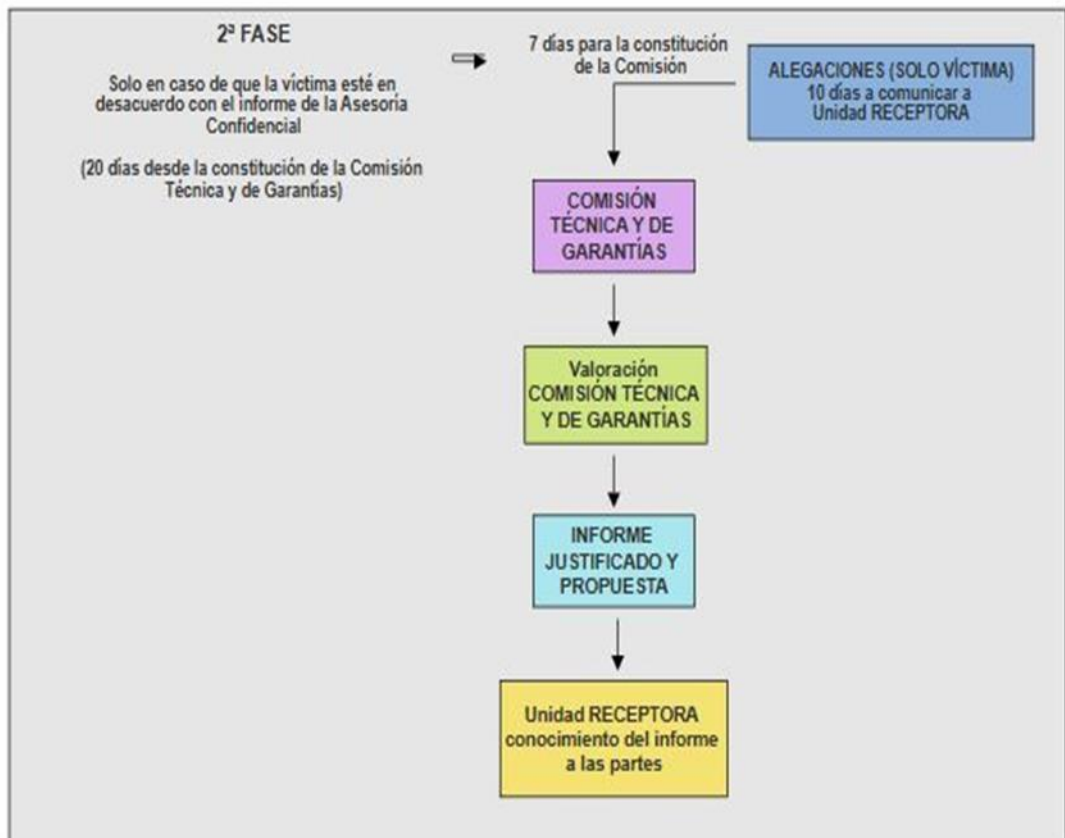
2ª FASE

Solo en caso de que la víctima esté en desacuerdo con el informe de la Asesoría Confidencial

(20 días desde la constitución de la Comisión Técnica y de Garantías)

7 días para la constitución de la Comisión

ALEGACIONES (SOLO VÍCTIMA) 10 días a comunicar a Unidad RECEPTORA

COMISIÓN TÉCNICA Y DE GARANTÍAS

Valoración COMISIÓN TÉCNICA Y DE GARANTÍAS

INFORME JUSTIFICADO Y PROPUESTA

Unidad RECEPTORA conocimiento del informe a las partes